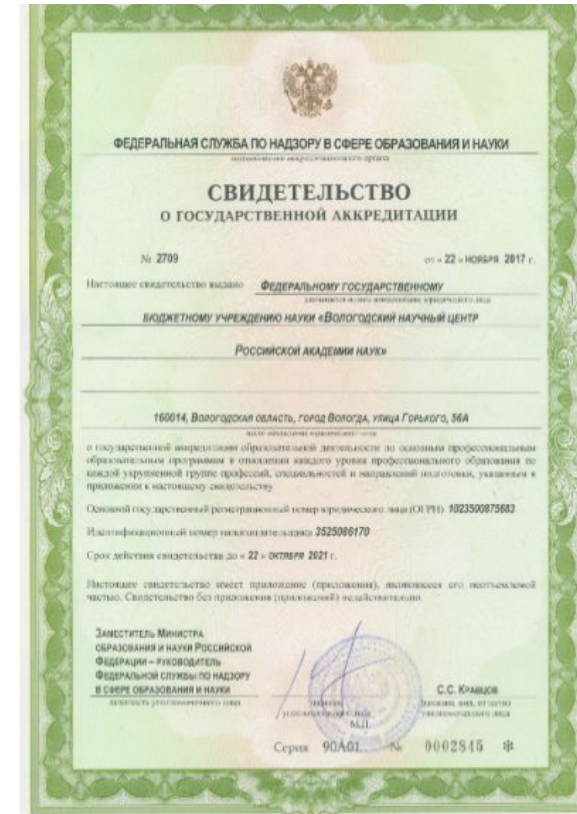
ФЕДЕРАЛЬНАЯ СЛУЖБА ПО НАДЗОРУ В СФЕРЕ ОБРАЗОВАНИЯ И НАУКИ

наименование аккредитационного органа

СВИДЕТЕЛЬСТВО

О ГОСУДАРСТВЕННОЙ АККРЕДИТАЦИИ

№ 2709 от « 22 » ноября 2017 г.

Настоящее свидетельство выдано ФЕДЕРАЛЬНОМУ ГОСУДАРСТВЕННОМУ

указывается полное наименование юридического лица

БЮДЖЕТНОМУ УЧРЕЖДЕНИЮ НАУКИ «ВОЛОГОДСКИЙ НАУЧНЫЙ ЦЕНТР

РОССИЙСКОЙ АКАДЕМИИ НАУК»

160014, Вологодская область, город Вологда, улица Горького, 56А

место нахождения юридического лица

о государственной аккредитации образовательной деятельности по основным профессиональным образовательным программам в отношении каждого уровня профессионального образования по каждой укрупненной группе профессий, специальностей и направлений подготовки, указанным в приложении к настоящему свидетельству

Основной государственный регистрационный номер юридического лица (ОГРН) 1023500875683

Идентификационный номер налогоплательщика 3525086170

Срок действия свидетельства до « 22 » октября 2021 г.

Настоящее свидетельство имеет приложение (приложения), являющееся его неотъемлемой частью. Свидетельство без приложения (приложений) недействительно.

ЗАМЕСТИТЕЛЬ МИНИСТРА ОБРАЗОВАНИЯ И НАУКИ РОССИЙСКОЙ ФЕДЕРАЦИИ – РУКОВОДИТЕЛЬ ФЕДЕРАЛЬНОЙ СЛУЖБЫ ПО НАДЗОРУ В СФЕРЕ ОБРАЗОВАНИЯ И НАУКИ

должность уполномоченного лица

подпись уполномоченного лица

М.П.

С.С. Кравцов

фамилия, имя, отчество уполномоченного лица

Серия 90А01 № 0002845